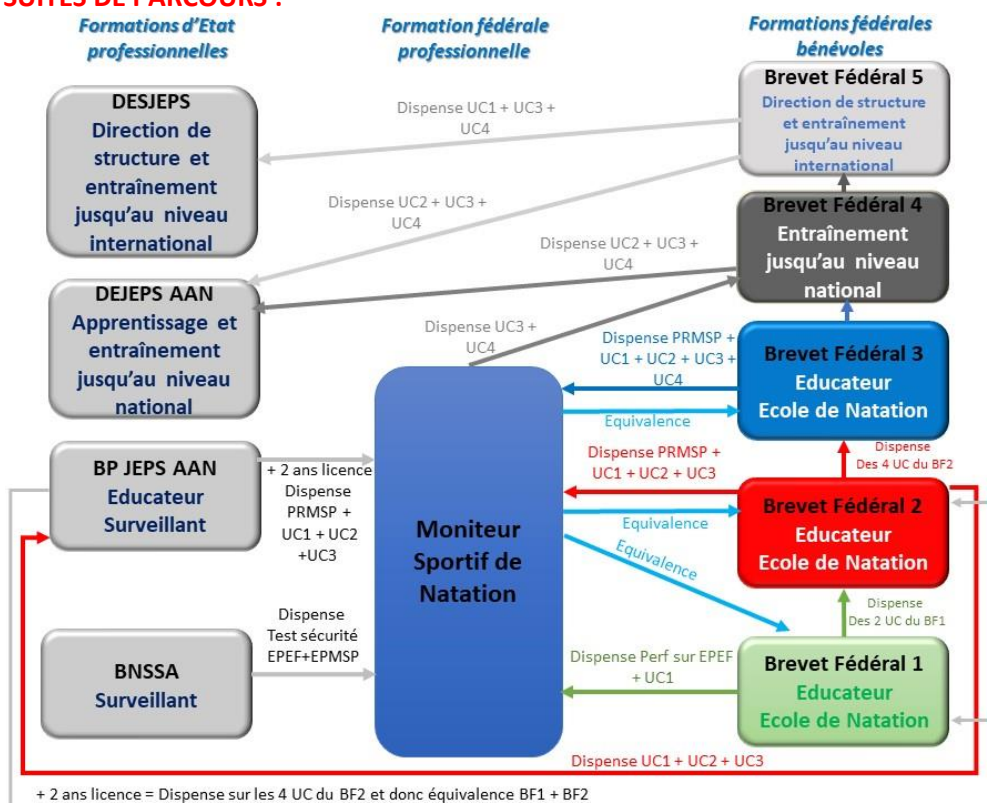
SUITES DE PARCOURS :

Formations d'Etat professionnelles

Formation fédérale professionnelle

Formations fédérales bénévoles

Brevet Fédéral 5
Direction de structure et entraînement jusqu'au niveau international

DESJEPS
Direction de structure et entraînement jusqu'au niveau international

Dispense UC1 + UC3 + UC4

Dispense UC2 + UC3 + UC4

Brevet Fédéral 4
Entraînement jusqu'au niveau national

Dispense UC2 + UC3 + UC4

DEJEPS AAN
Apprentissage et entraînement jusqu'au niveau national

Dispense UC3 + UC4

Dispense PRMSP + UC1 + UC2 + UC3 + UC4

Brevet Fédéral 3
Educateur
Ecole de Natation

Equivalence

Dispense Des 4 UC du BF2

Dispense PRMSP + UC1 + UC2 + UC3

BP JEPS AAN
Educateur Surveillant

+ 2 ans licence Dispense PRMSP + UC1 + UC2 +UC3

Moniteur Sportif de Natation

Equivalence

Brevet Fédéral 2
Educateur
Ecole de Natation

Equivalence

Dispense Des 2 UC du BF1

Dispense Test sécurité EPEF+EPMSP

BNSSA
Surveillant

Dispense Perf sur EPEF + UC1

Brevet Fédéral 1
Educateur
Ecole de Natation

Dispense UC1 + UC2 + UC3

+ 2 ans licence = Dispense sur les 4 UC du BF2 et donc équivalence BF1 + BF2